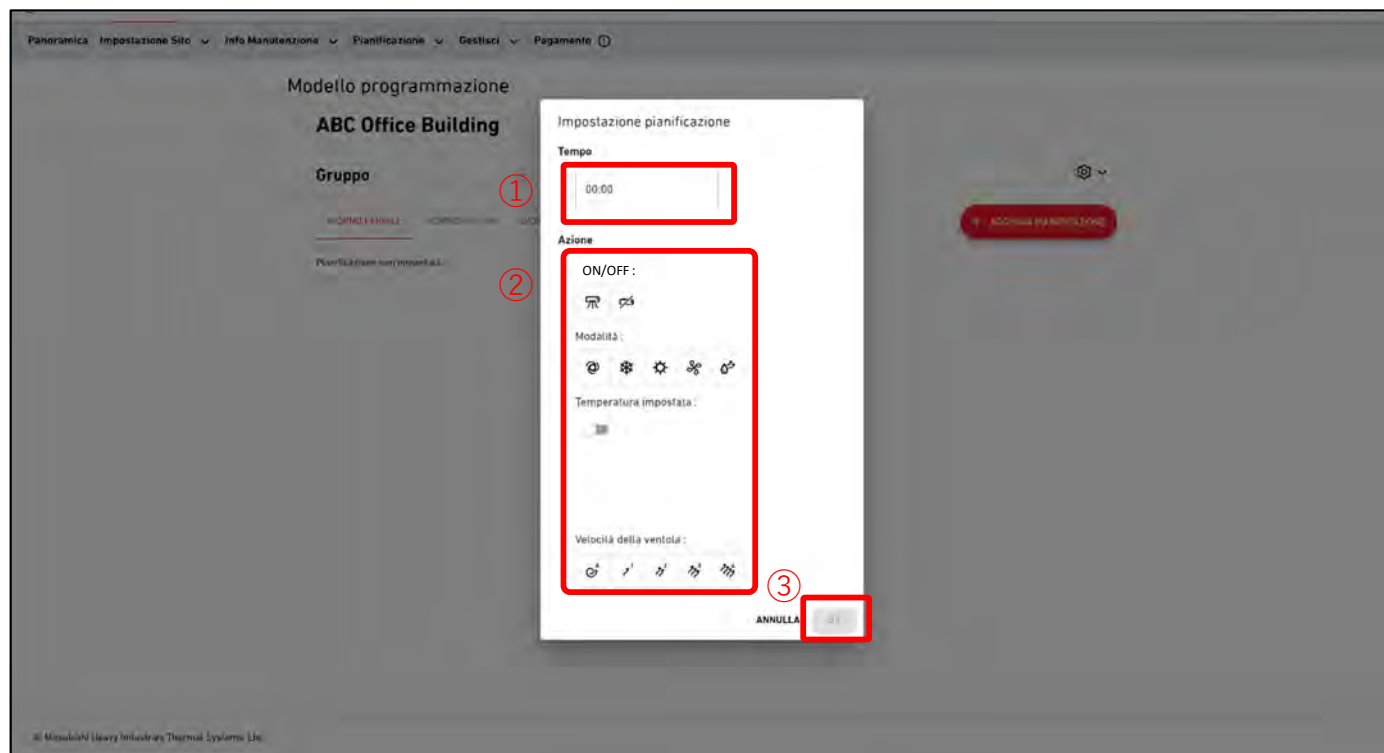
Panoramica Impostazione Sito Info Manutenzione Pianificazione Gestisci Pagamento

Modello programmazione

ABC Office Building

Gruppo

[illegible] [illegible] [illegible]

Pianificazioni non impostate

+ AGGIUNGI PIANIFICAZIONE

Impostazione pianificazione

Tempo

①

00:00

Azione

②

ON/OFF :

Modalità :

Temperatura impostata :

Velocità della ventola :

③

ANNULLA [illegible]

© Mitsubishi Heavy Industries Thermal Systems, Ltd.